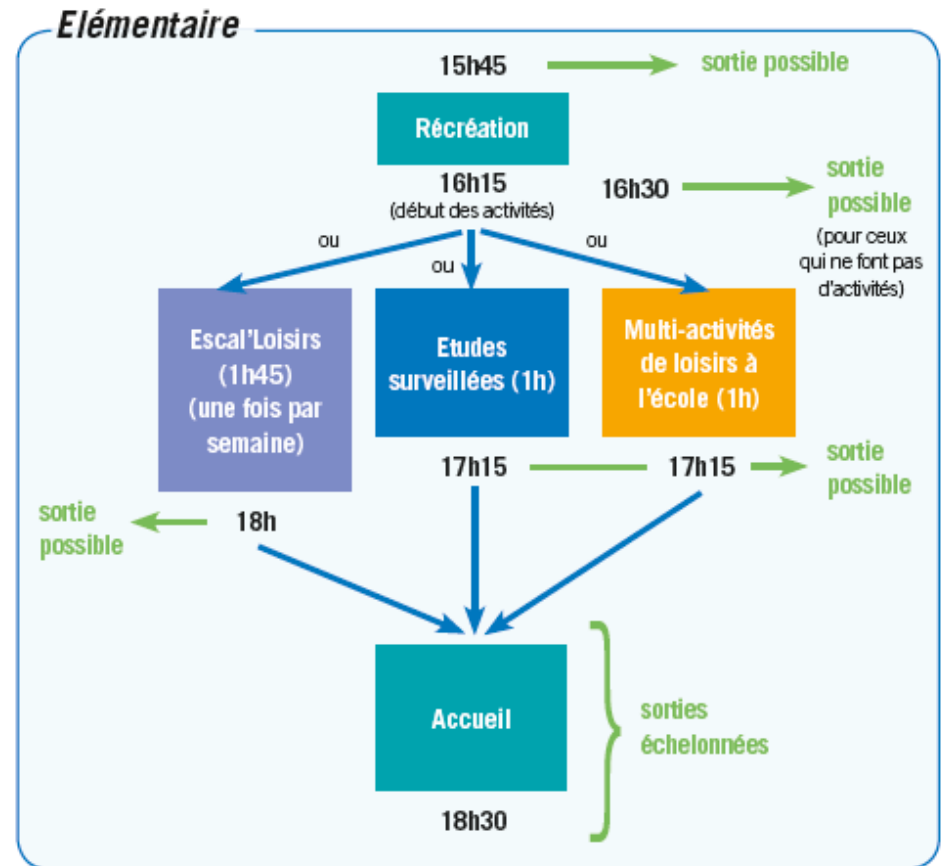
Elémentaire

15h45 sortie possible

Récréation

16h15
(début des activités)

16h30 sortie possible (pour ceux qui ne font pas d'activités)

ou

ou

ou

Escal'Loisirs (1h45) (une fois par semaine)

Etudes surveillées (1h)

Multi-activités de loisirs à l'école (1h)

17h15

17h15 sortie possible

sortie possible 18h

Accueil

sorties échelonnées

18h30